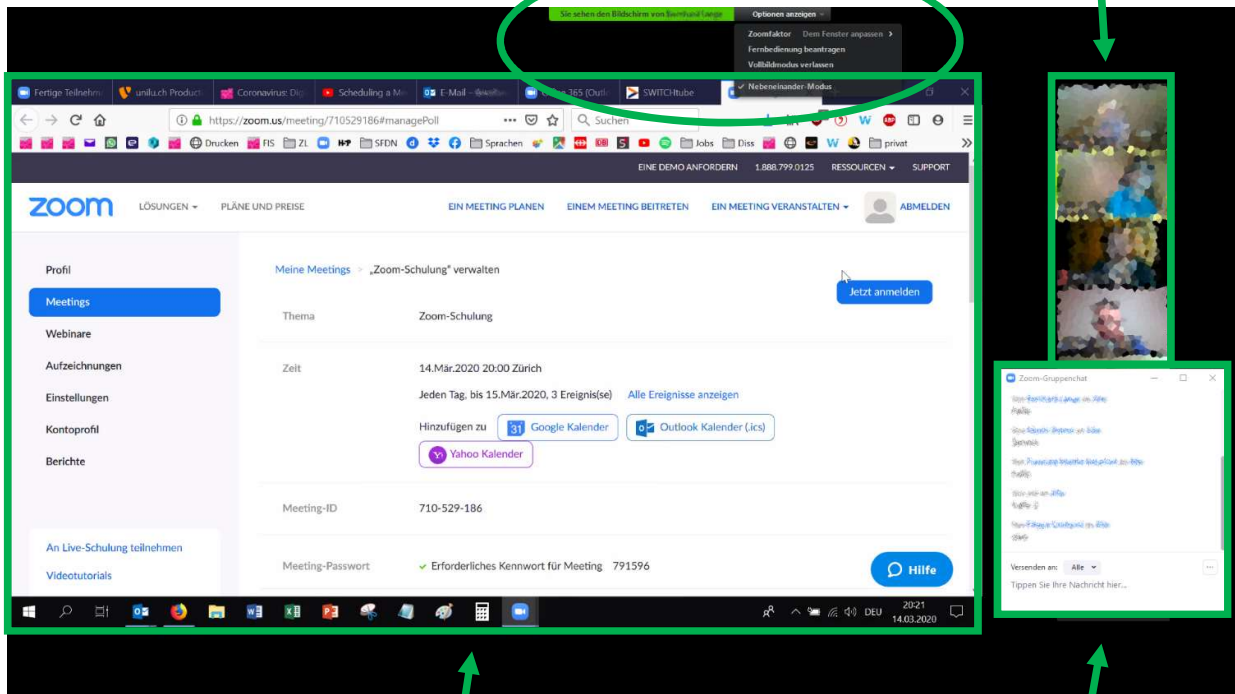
Sie sehen den Bildschirm von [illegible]

Optionen anzeigen

Zoomfaktor Dem Fenster anpassen

Fernbedienung beantragen

Vollbildmodus verlassen

✓ Nebeneinander-Modus

Fertige Teilnehm | unilu.ch Product | Coronavirus: Dig | Scheduling a Me | E-Mail – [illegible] | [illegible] 365 (Outl | SWITCHtube

https://zoom.us/meeting/710529186#managePoll

Suchen

Drucken FIS ZL SFDN Sprachen Jobs Diss privat

EINE DEMO ANFORDERN 1.888.799.0125 RESSOURCEN SUPPORT

zoom LÖSUNGEN PLÄNE UND PREISE EIN MEETING PLANEN EINEM MEETING BEITRETEN EIN MEETING VERANSTALTEN ABMELDEN

Profil

Meetings

Webinare

Aufzeichnungen

Einstellungen

Kontoprofil

Berichte

An Live-Schulung teilnehmen

Videotutorials

Meine Meetings > „Zoom-Schulung" verwalten

Jetzt anmelden

| Thema | Zoom-Schulung |
|---|---|
| Zeit | 14.Mär.2020 20:00 Zürich |
| | Jeden Tag, bis 15.Mär.2020, 3 Ereignis(se) Alle Ereignisse anzeigen |
| | Hinzufügen zu Google Kalender Outlook Kalender (.ics) Yahoo Kalender |
| Meeting-ID | 710-529-186 |
| Meeting-Passwort | ✓ Erforderliches Kennwort für Meeting 791596 |

Hilfe

DEU 20:21 14.03.2020

Zoom-Gruppenchat

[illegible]

Versenden an: Alle

Tippen Sie Ihre Nachricht hier...